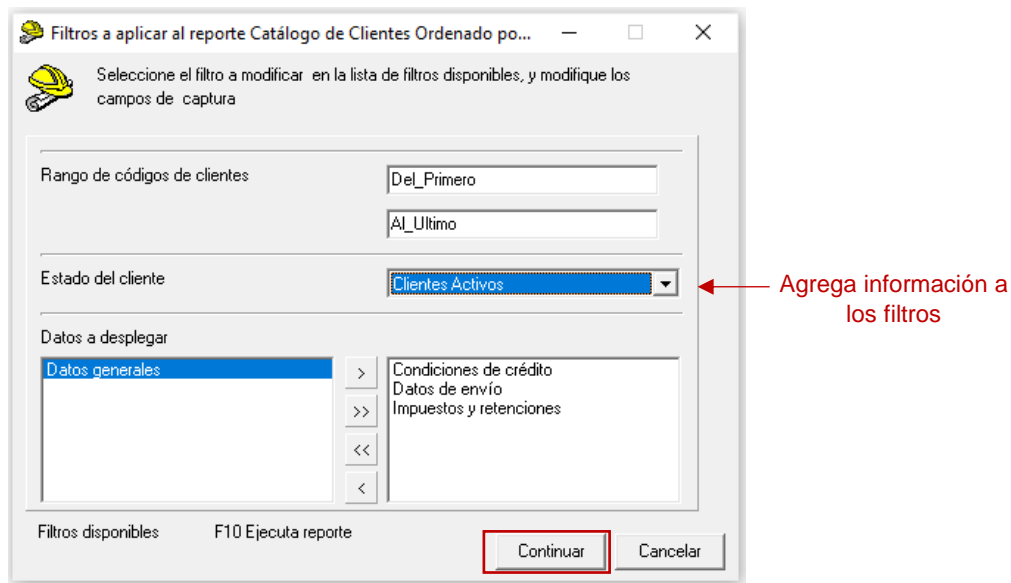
Filtros a aplicar al reporte Catálogo de Clientes Ordenado po...

Seleccione el filtro a modificar en la lista de filtros disponibles, y modifique los campos de captura

Rango de códigos de clientes

Del_Primero

Al_Ultimo

Estado del cliente

Clientes Activos

Agrega información a los filtros

Datos a desplegar

Datos generales

>
>>
<<
<

Condiciones de crédito
Datos de envío
Impuestos y retenciones

Filtros disponibles

F10 Ejecuta reporte

Continuar

Cancelar